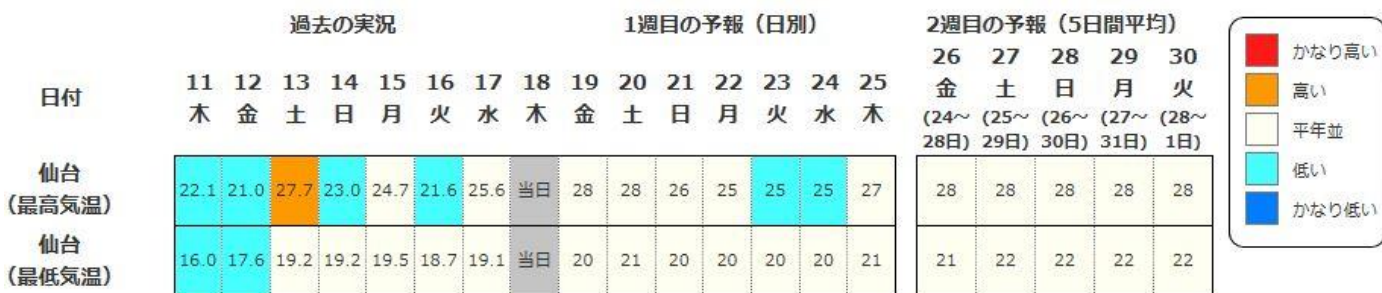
過去の実況　1週目の予報（日別）　2週目の予報（5日間平均）

| 日付 | 11 木 | 12 金 | 13 土 | 14 日 | 15 月 | 16 火 | 17 水 | 18 木 | 19 金 | 20 土 | 21 日 | 22 月 | 23 火 | 24 水 | 25 木 | 26 金 (24~28日) | 27 土 (25~29日) | 28 日 (26~30日) | 29 月 (27~31日) | 30 火 (28~1日) |
|---|---|---|---|---|---|---|---|---|---|---|---|---|---|---|---|---|---|---|---|---|
| 仙台 (最高気温) | 22.1 | 21.0 | 27.7 | 23.0 | 24.7 | 21.6 | 25.6 | 当日 | 28 | 28 | 26 | 25 | 25 | 25 | 27 | 28 | 28 | 28 | 28 | 28 |
| 仙台 (最低気温) | 16.0 | 17.6 | 19.2 | 19.2 | 19.5 | 18.7 | 19.1 | 当日 | 20 | 21 | 20 | 20 | 20 | 20 | 21 | 21 | 22 | 22 | 22 | 22 |

かなり高い
高い
平年並
低い
かなり低い